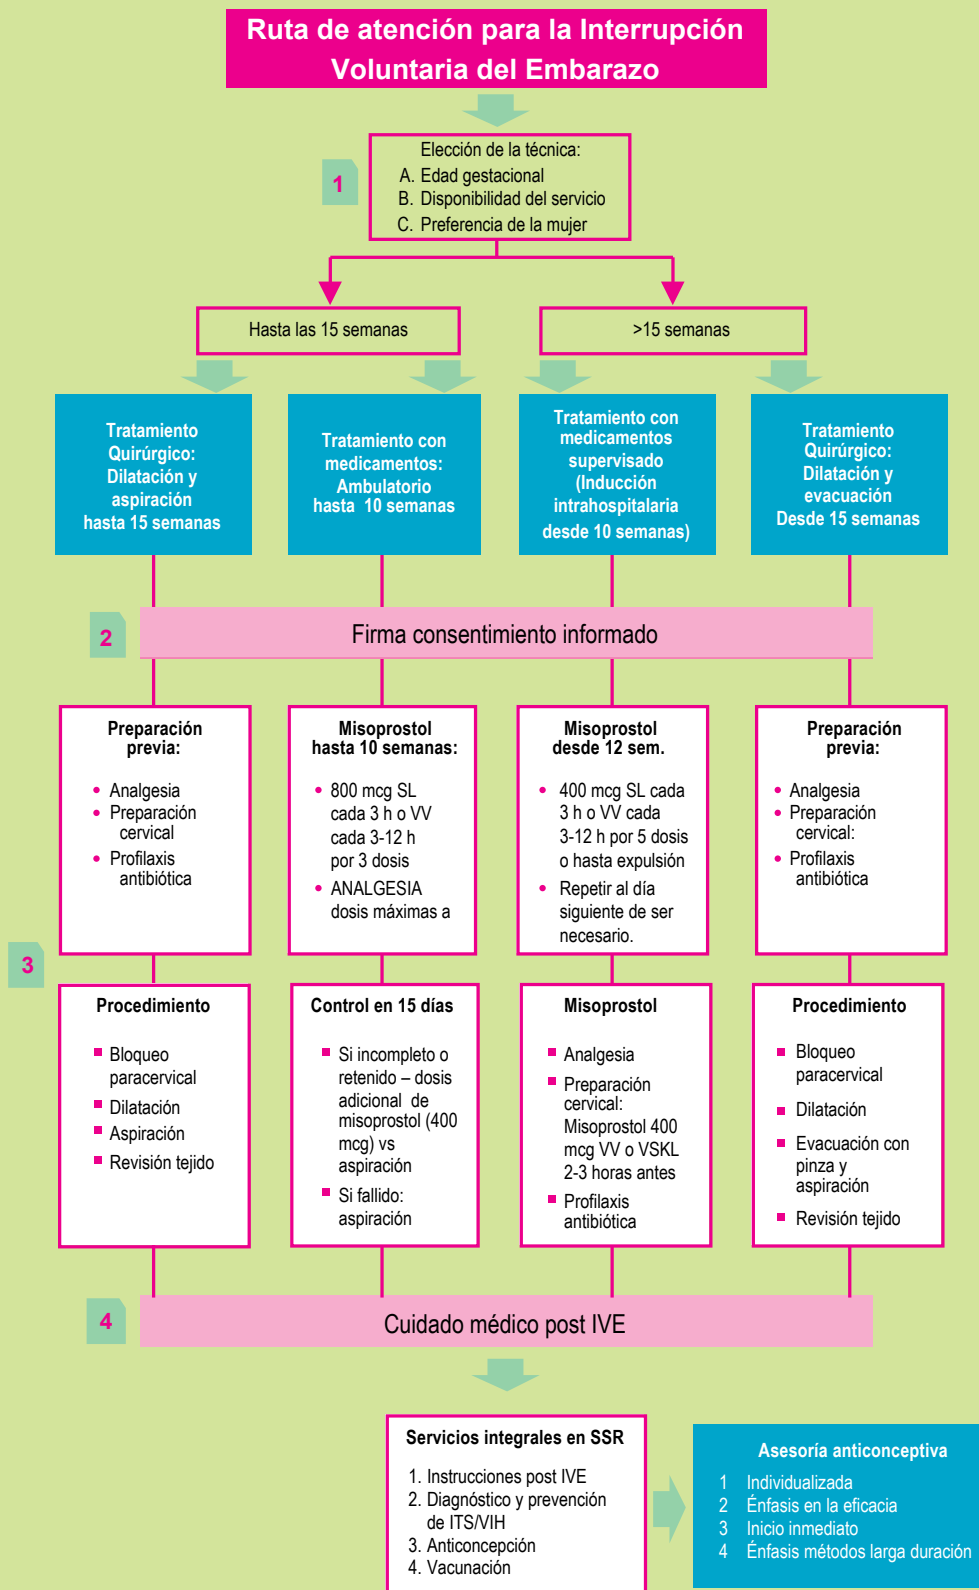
Ruta de atención para la Interrupción Voluntaria del Embarazo

1

Elección de la técnica:
A. Edad gestacional
B. Disponibilidad del servicio
C. Preferencia de la mujer

Hasta las 15 semanas

>15 semanas

Tratamiento Quirúrgico: Dilatación y aspiración hasta 15 semanas

Tratamiento con medicamentos: Ambulatorio hasta 10 semanas

Tratamiento con medicamentos supervisado (Inducción intrahospitalaria desde 10 semanas)

Tratamiento Quirúrgico: Dilatación y evacuación Desde 15 semanas

2

Firma consentimiento informado

3

Preparación previa:
• Analgesia
• Preparación cervical
• Profilaxis antibiótica

Misoprostol hasta 10 semanas:
• 800 mcg SL cada 3 h o VV cada 3-12 h por 3 dosis
• ANALGESIA dosis máximas a

Misoprostol desde 12 sem.
• 400 mcg SL cada 3 h o VV cada 3-12 h por 5 dosis o hasta expulsión
• Repetir al día siguiente de ser necesario.

Preparación previa:
• Analgesia
• Preparación cervical:
• Profilaxis antibiótica

Procedimiento
■ Bloqueo paracervical
■ Dilatación
■ Aspiración
■ Revisión tejido

Control en 15 días
■ Si incompleto o retenido – dosis adicional de misoprostol (400 mcg) vs aspiración
■ Si fallido: aspiración

Misoprostol
■ Analgesia
■ Preparación cervical: Misoprostol 400 mcg VV o VSKL 2-3 horas antes
■ Profilaxis antibiótica

Procedimiento
■ Bloqueo paracervical
■ Dilatación
■ Evacuación con pinza y aspiración
■ Revisión tejido

4

Cuidado médico post IVE

Servicios integrales en SSR
1. Instrucciones post IVE
2. Diagnóstico y prevención de ITS/VIH
3. Anticoncepción
4. Vacunación

Asesoría anticonceptiva
1 Individualizada
2 Énfasis en la eficacia
3 Inicio inmediato
4 Énfasis métodos larga duración